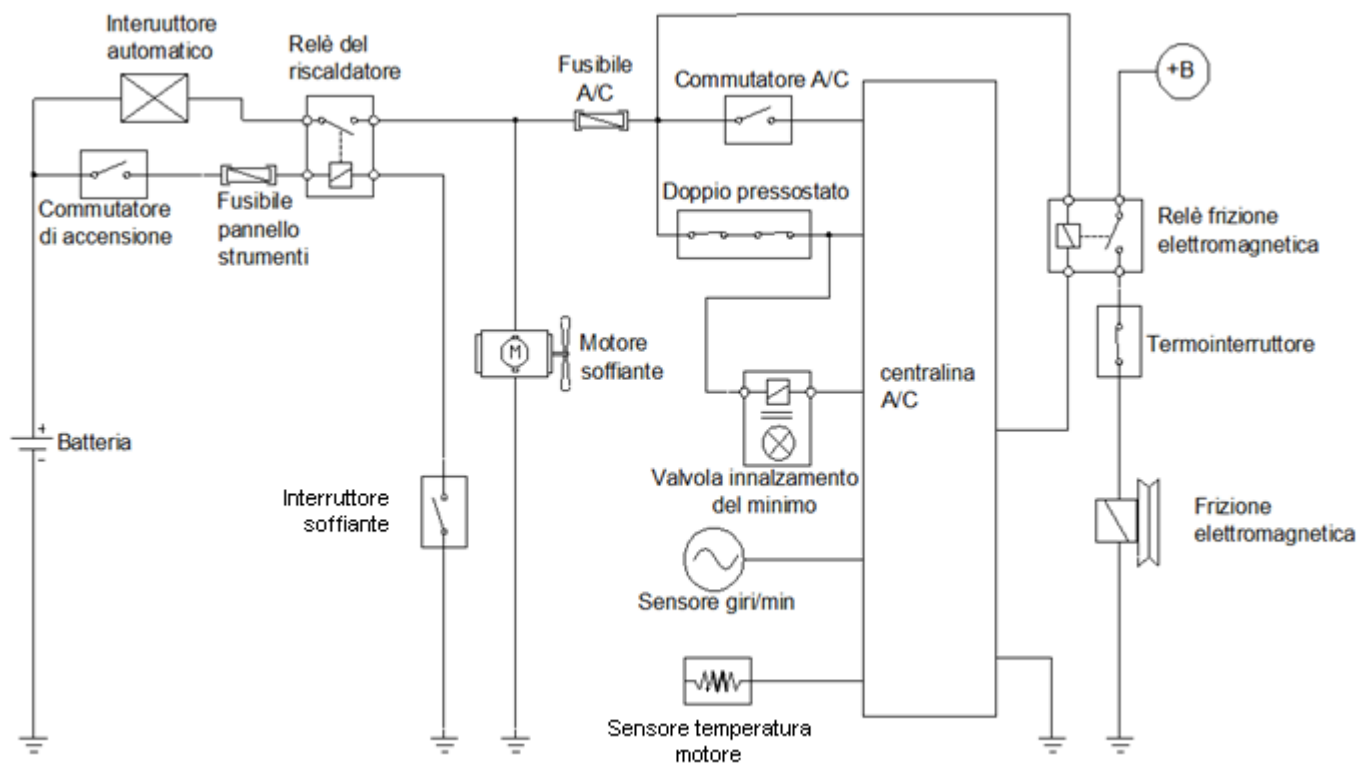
Interuuttore automatico

Relè del riscaldatore

Fusibile A/C

Commutatore A/C

+B

Commutatore di accensione

Fusibile pannello strumenti

Doppio pressostato

Relè frizione elettromagnetica

M

Motore soffiante

Termointerruttore

centralina A/C

+

Batteria

-

Interruttore soffiante

Valvola innalzamento del minimo

Frizione elettromagnetica

Sensore giri/min

Sensore temperatura motore